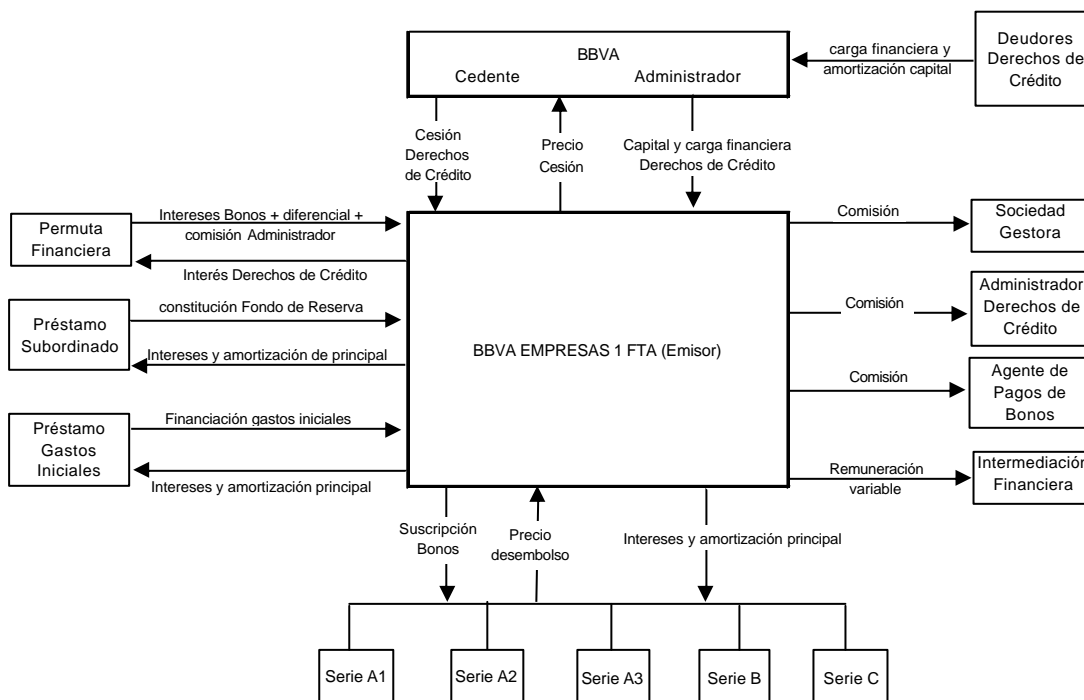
BBVA
Cedente
Administrador

carga financiera y amortización capital

Deudores Derechos de Crédito

Cesión Derechos de Crédito

Precio Cesión

Capital y carga financiera Derechos de Crédito

Permuta Financiera

Intereses Bonos + diferencial + comisión Administrador

Interés Derechos de Crédito

Comisión

Sociedad Gestora

Préstamo Subordinado

constitución Fondo de Reserva

Intereses y amortización de principal

BBVA EMPRESAS 1 FTA (Emisor)

Comisión

Administrador Derechos de Crédito

Comisión

Agente de Pagos de Bonos

Préstamo Gastos Iniciales

Financiación gastos iniciales

Intereses y amortización principal

Remuneración variable

Intermediación Financiera

Suscripción Bonos

Precio desembolso

Intereses y amortización principal

Serie A1

Serie A2

Serie A3

Serie B

Serie C